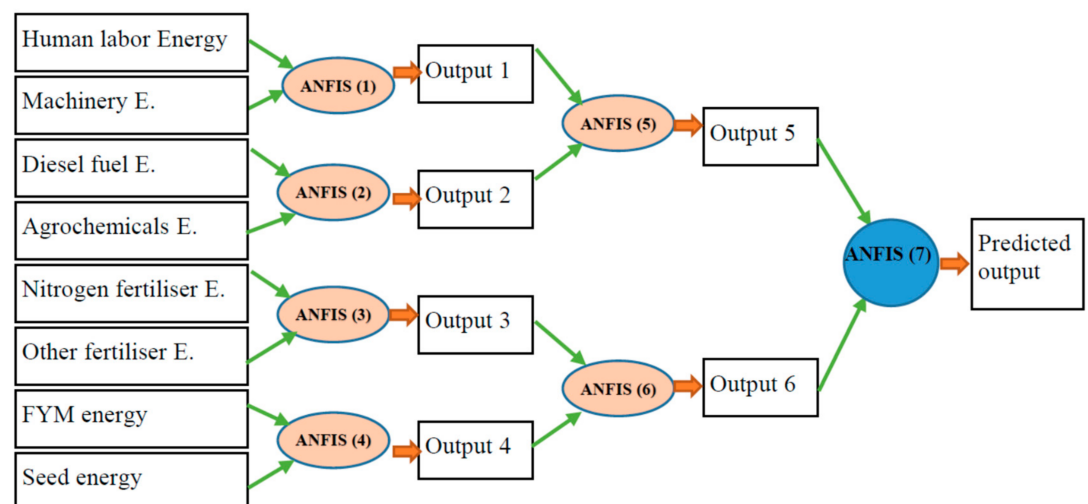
Human labor Energy

Machinery E.

Diesel fuel E.

Agrochemicals E.

Nitrogen fertiliser E.

Other fertiliser E.

FYM energy

Seed energy

ANFIS (1)

ANFIS (2)

ANFIS (3)

ANFIS (4)

Output 1

Output 2

Output 3

Output 4

ANFIS (5)

ANFIS (6)

Output 5

Output 6

ANFIS (7)

Predicted output